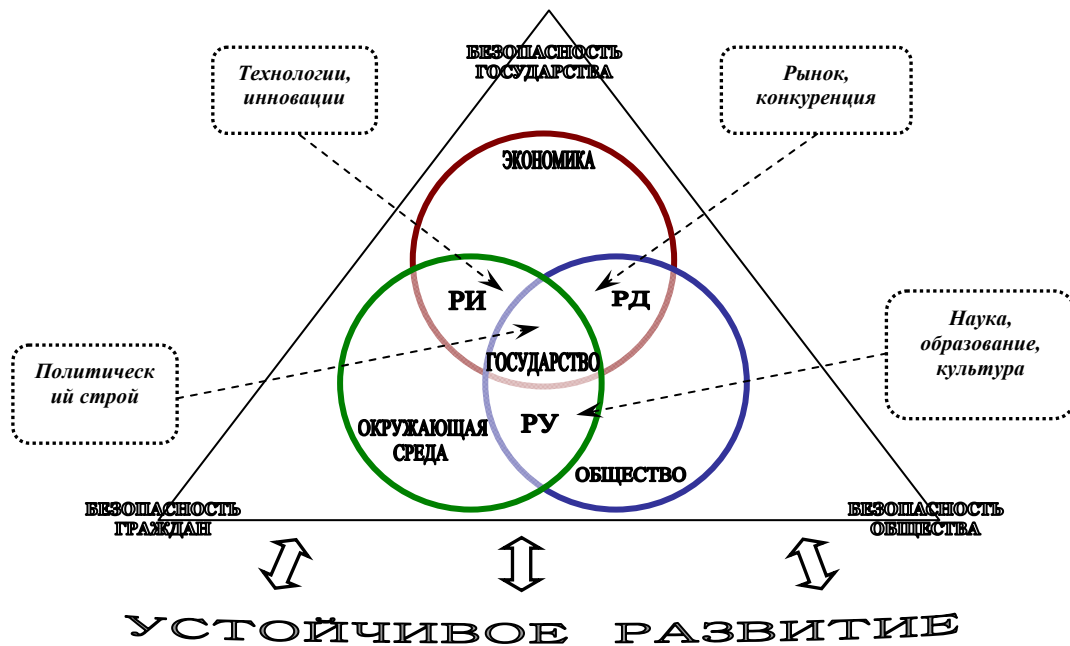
БЕЗОПАСНОСТЬ ГОСУДАРСТВА

Технологии, инновации

Рынок, конкуренция

ЭКОНОМИКА

РИ

РД

ГОСУДАРСТВО

Политическ ий строй

Наука, образование, культура

РУ

ОКРУЖАЮЩАЯ СРЕДА

ОБЩЕСТВО

БЕЗОПАСНОСТЬ ГРАЖДАН

БЕЗОПАСНОСТЬ ОБЩЕСТВА

УСТОЙЧИВОЕ РАЗВИТИЕ